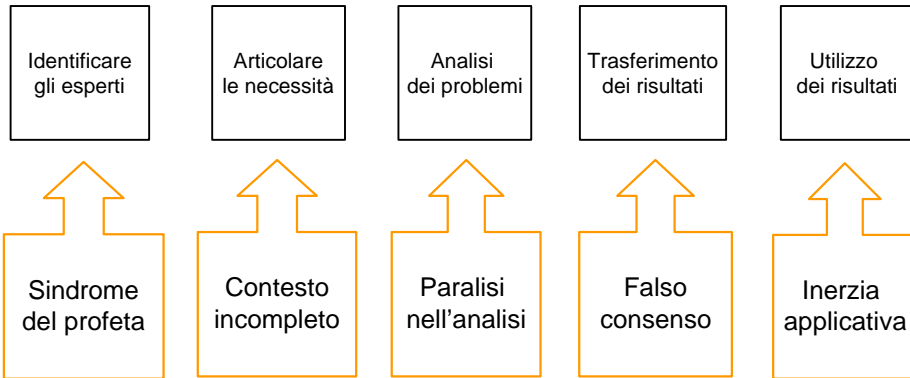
Identificare gli esperti

Articolare le necessità

Analisi dei problemi

Trasferimento dei risultati

Utilizzo dei risultati

Sindrome del profeta

Contesto incompleto

Paralisi nell'analisi

Falso consenso

Inerzia applicativa